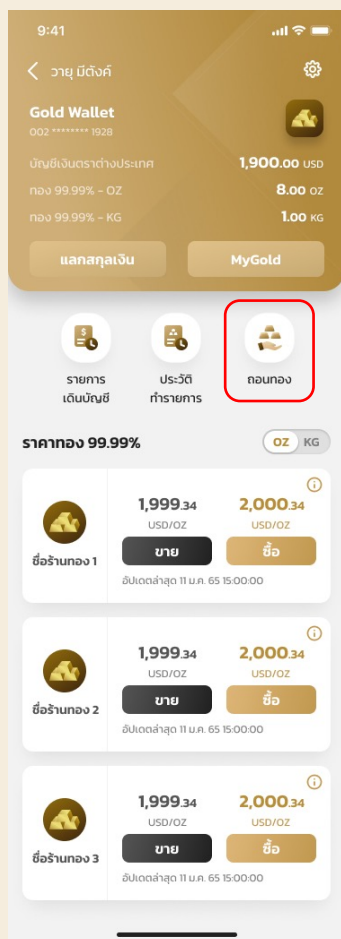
9:41

วายุ มีตังค์

Gold Wallet
002 ******* 1928

บัญชีเงินตราต่างประเทศ 1,900.00 USD
ทอง 99.99% - OZ 8.00 OZ
ทอง 99.99% - KG 1.00 KG

แลกสกุลเงิน
MyGold

รายการเดินบัญชี
ประวัติทำรายการ
ถอนทอง

ราคาทอง 99.99%
OZ KG

ชื่อร้านทอง 1
1,999.34 USD/OZ
2,000.34 USD/OZ
ขาย
ซื้อ
อัปเดตล่าสุด 11 ม.ค. 65 15:00:00

ชื่อร้านทอง 2
1,999.34 USD/OZ
2,000.34 USD/OZ
ขาย
ซื้อ
อัปเดตล่าสุด 11 ม.ค. 65 15:00:00

ชื่อร้านทอง 3
1,999.34 USD/OZ
2,000.34 USD/OZ
ขาย
ซื้อ
อัปเดตล่าสุด 11 ม.ค. 65 15:00:00